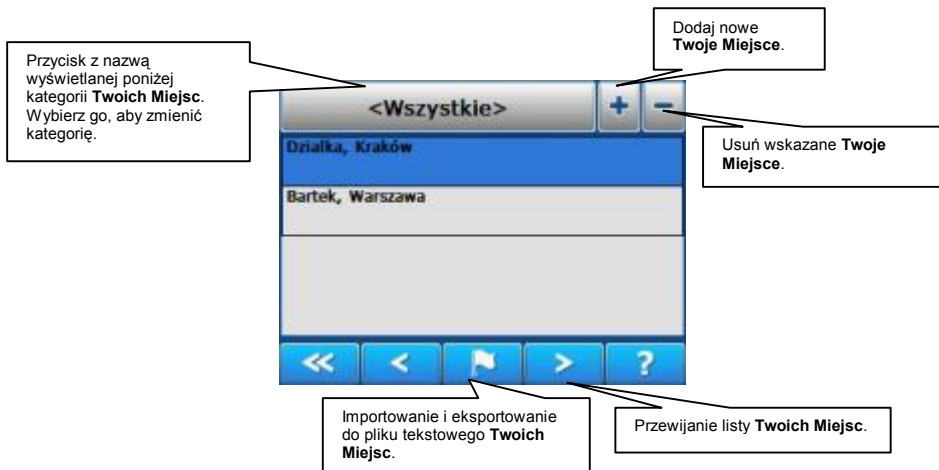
Przycisk z nazwą wyświetlanej poniżej kategorii **Twoich Miejsc**. Wybierz go, aby zmienić kategorię.

Dodaj nowe **Twoje Miejsce**.

<Wszystkie>

+

−

Usuń wskazane **Twoje Miejsce**.

Dzialka, Kraków

Bartek, Warszawa

«

<

>

?

Importowanie i eksportowanie do pliku tekstowego **Twoich Miejsc**.

Przewijanie listy **Twoich Miejsc**.